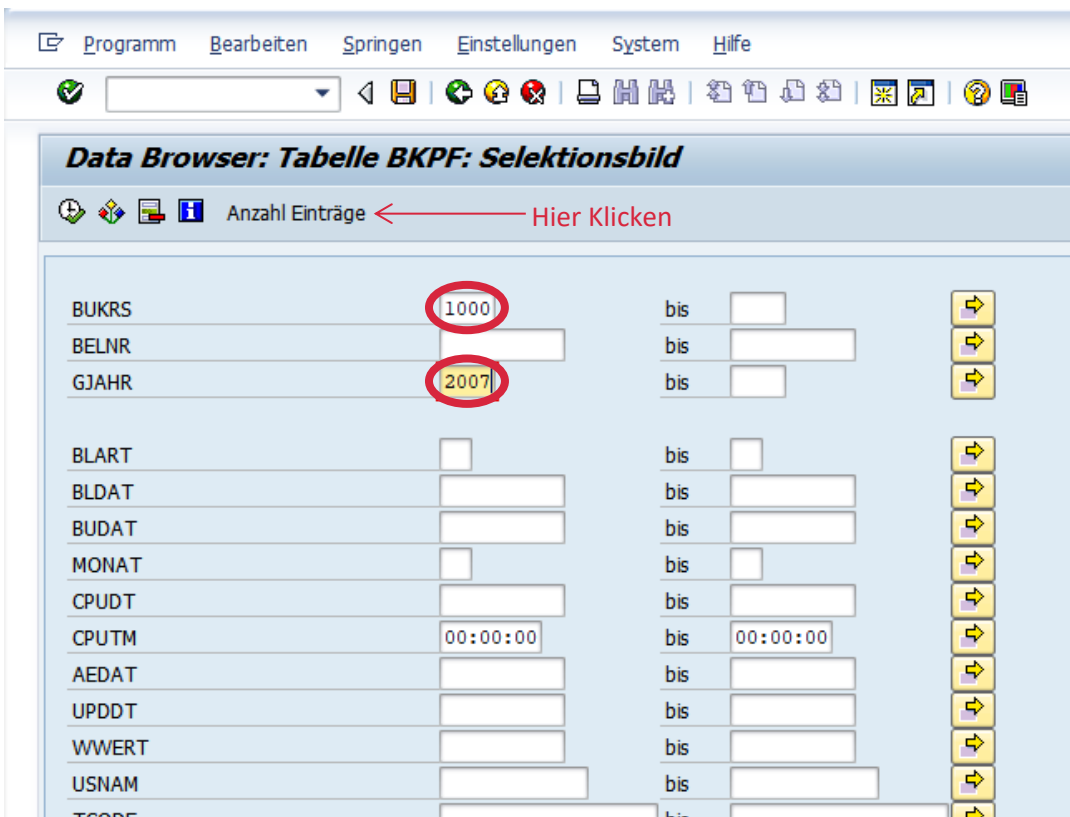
Programm Bearbeiten Springen Einstellungen System Hilfe

Data Browser: Tabelle BKPF: Selektionsbild

Anzahl Einträge ← Hier Klicken

| | | | |
|---|---|---|---|
| BUKRS | 1000 | bis | |
| BELNR | | bis | |
| GJAHR | 2007 | bis | |
| BLART | | bis | |
| BLDAT | | bis | |
| BUDAT | | bis | |
| MONAT | | bis | |
| CPUDT | | bis | |
| CPUTM | 00:00:00 | bis | 00:00:00 |
| AEDAT | | bis | |
| UPDDT | | bis | |
| WWERT | | bis | |
| USNAM | | bis | |
| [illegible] | | bis | |